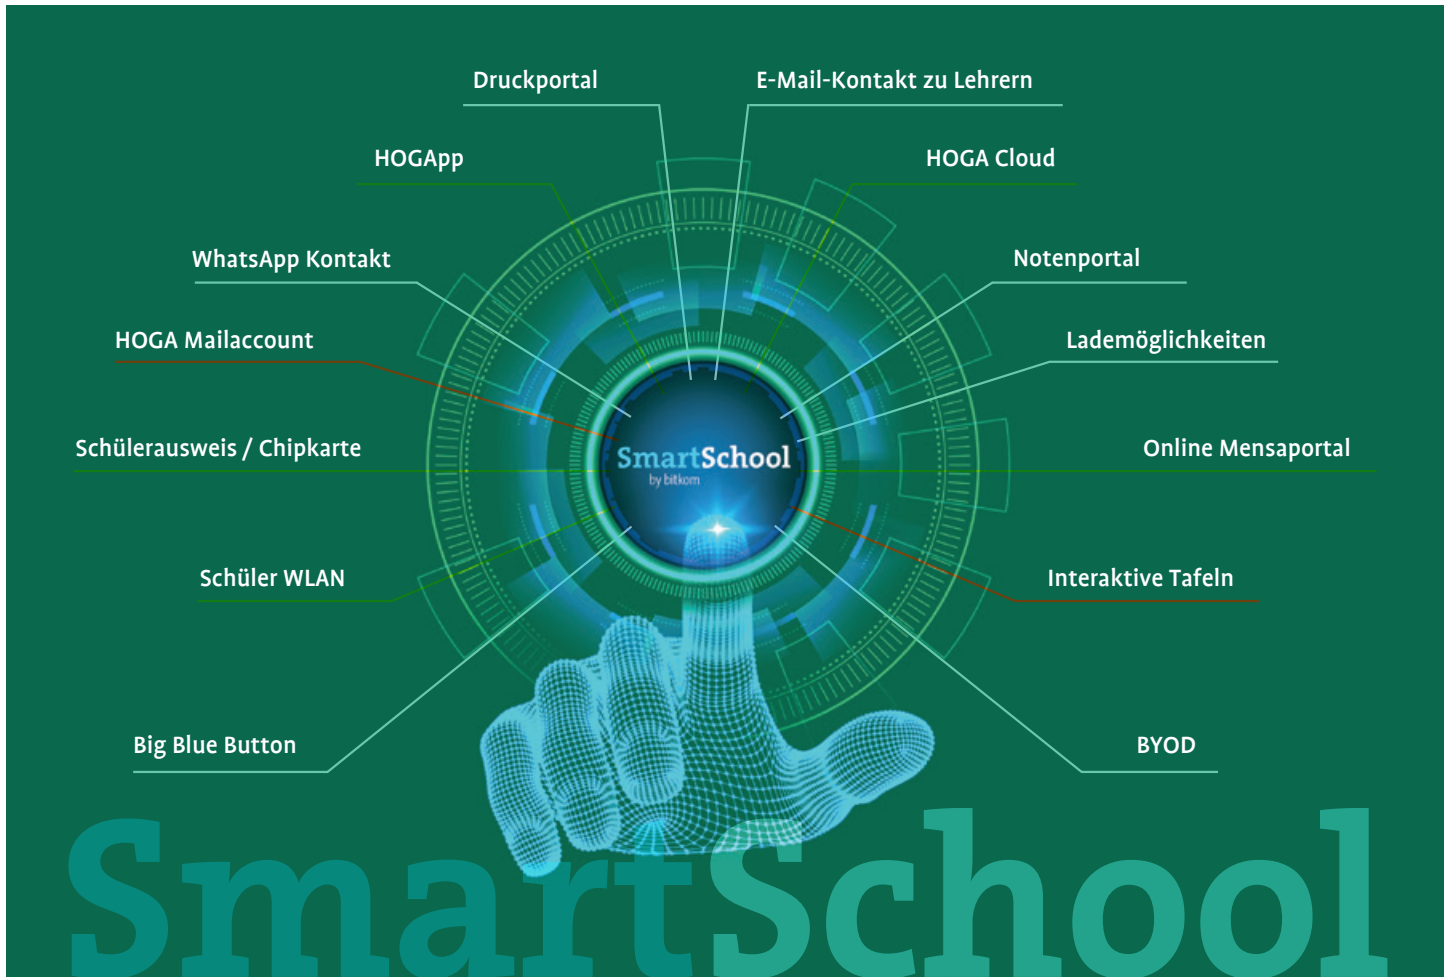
Druckportal

E-Mail-Kontakt zu Lehrern

HOGApp

HOGA Cloud

WhatsApp Kontakt

Notenportal

HOGA Mailaccount

Lademöglichkeiten

Schülerausweis / Chipkarte

SmartSchool
by bitkom

Online Mensaportal

Schüler WLAN

Interaktive Tafeln

Big Blue Button

BYOD

SmartSchool